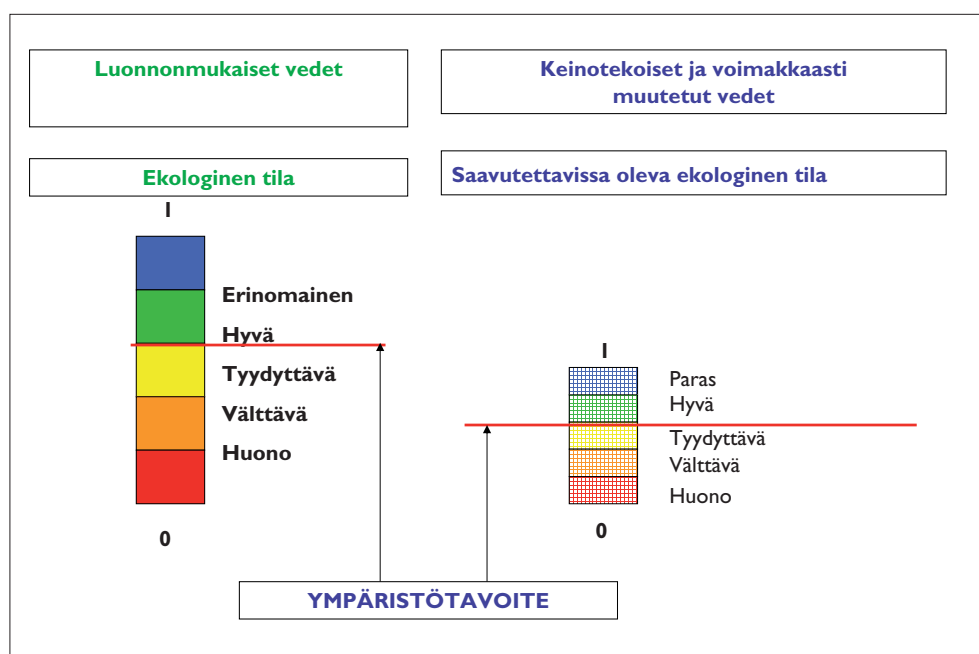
Luonnonmukaiset vedet

Keinotekoiset ja voimakkaasti muutetut vedet

Ekologinen tila

Saavutettavissa oleva ekologinen tila

1

Erinomainen
Hyvä
Tyydyttävä
Välttävä
Huono

0

1

Paras
Hyvä
Tyydyttävä
Välttävä
Huono

0

YMPÄRISTÖTAVOITE